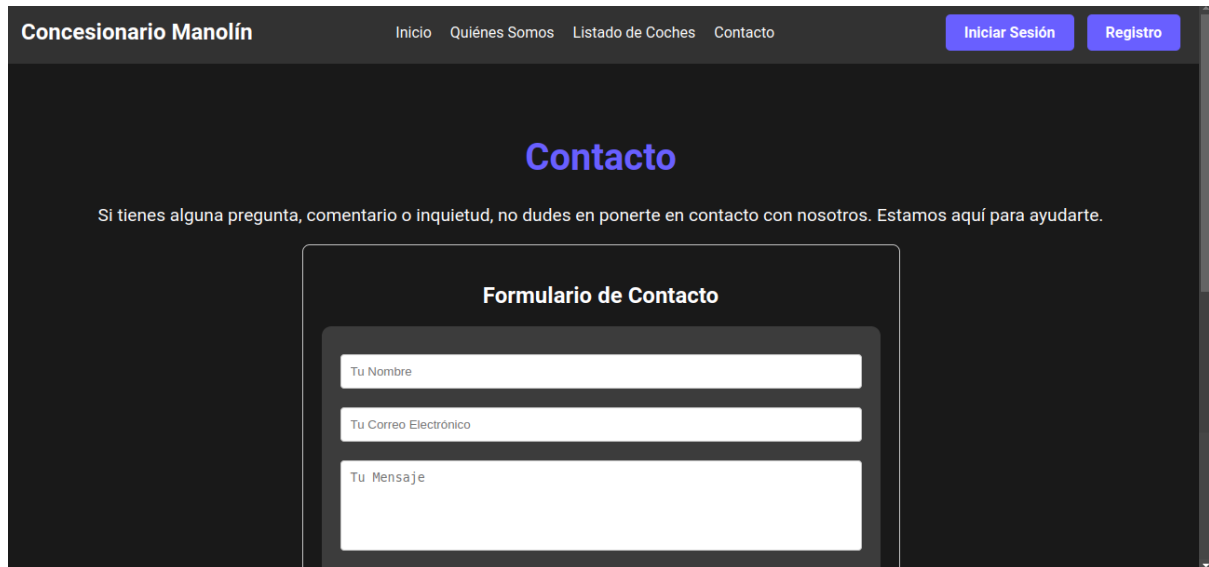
Concesionario Manolín

Inicio Quiénes Somos Listado de Coches Contacto

Iniciar Sesión Registro

Contacto

Si tienes alguna pregunta, comentario o inquietud, no dudes en ponerte en contacto con nosotros. Estamos aquí para ayudarte.

Formulario de Contacto

Tu Nombre

Tu Correo Electrónico

Tu Mensaje